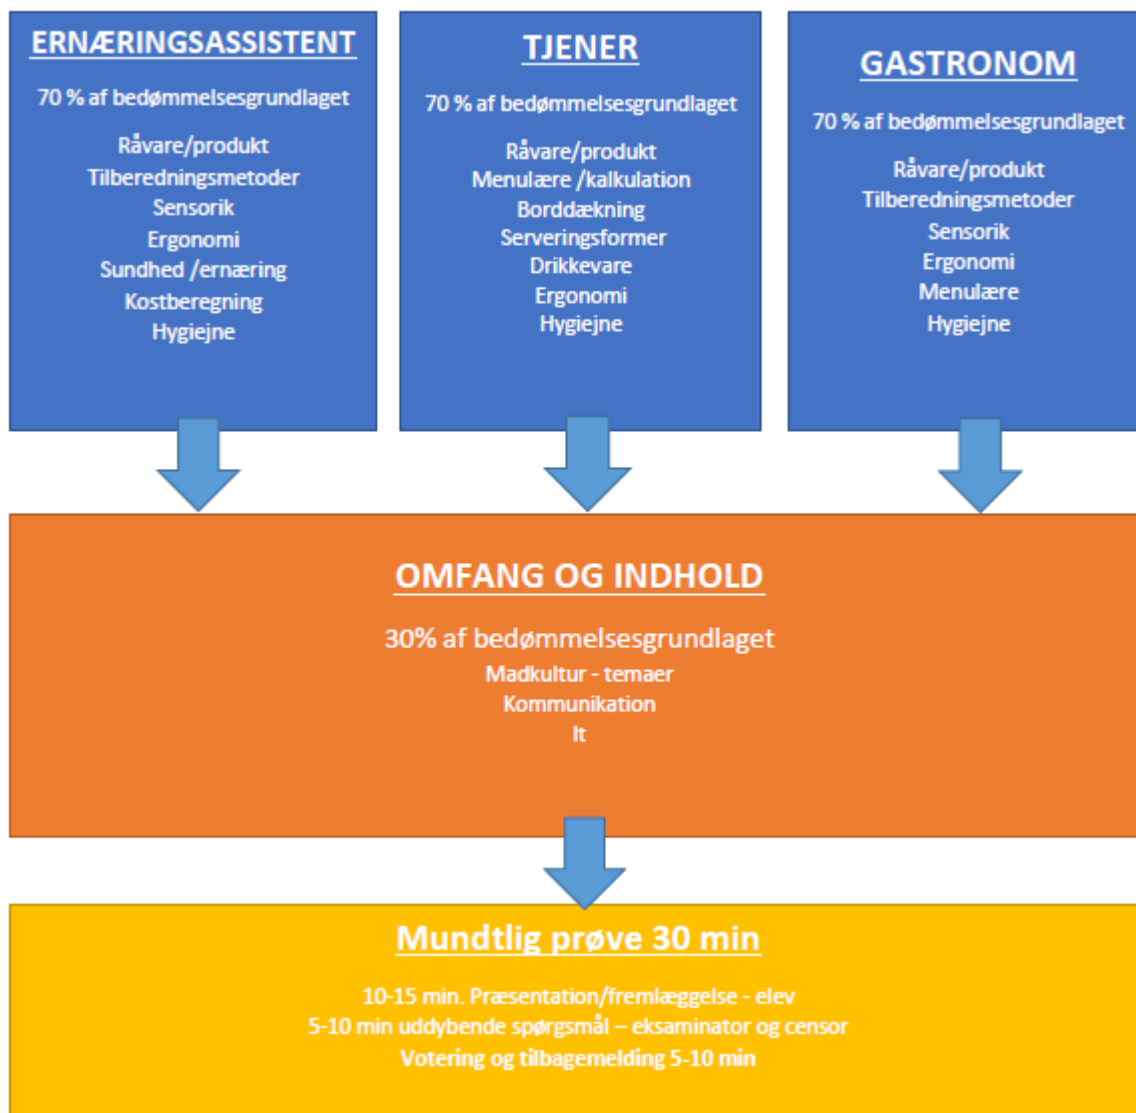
ERNÆRINGSASSISTENT

70 % af bedømmelsesgrundlaget

Råvare/produkt
Tilberedningsmetoder
Sensorik
Ergonomi
Sundhed /ernæring
Kostberegning
Hygiejne

TJENER

70 % af bedømmelsesgrundlaget

Råvare/produkt
Menulære /kalkulation
Borddækning
Serveringsformer
Drikkevare
Ergonomi
Hygiejne

GASTRONOM

70 % af bedømmelsesgrundlaget

Råvare/produkt
Tilberedningsmetoder
Sensorik
Ergonomi
Menulære
Hygiejne

OMFANG OG INDHOLD

30% af bedømmelsesgrundlaget
Madkultur - temaer
Kommunikation
It

Mundtlig prøve 30 min

10-15 min. Præsentation/fremlæggelse - elev
5-10 min uddybende spørgsmål – eksaminator og censor
Votering og tilbagemelding 5-10 min